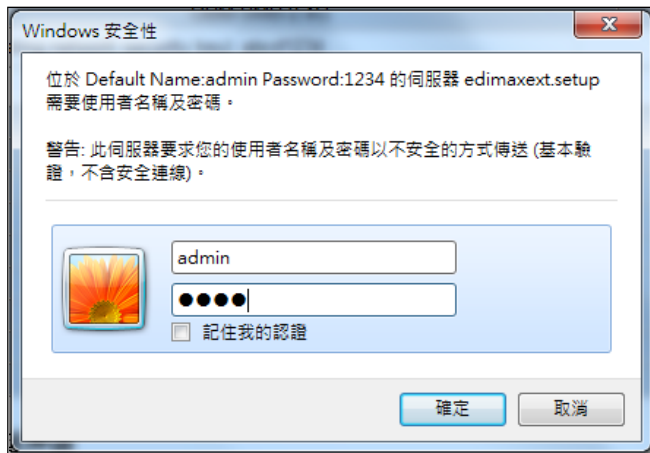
Windows 安全性

位於 Default Name:admin Password:1234 的伺服器 edimaxext.setup 需要使用者名稱及密碼。

警告: 此伺服器要求您的使用者名稱及密碼以不安全的方式傳送 (基本驗證，不含安全連線)。

admin

●●●●

記住我的認證

確定

取消